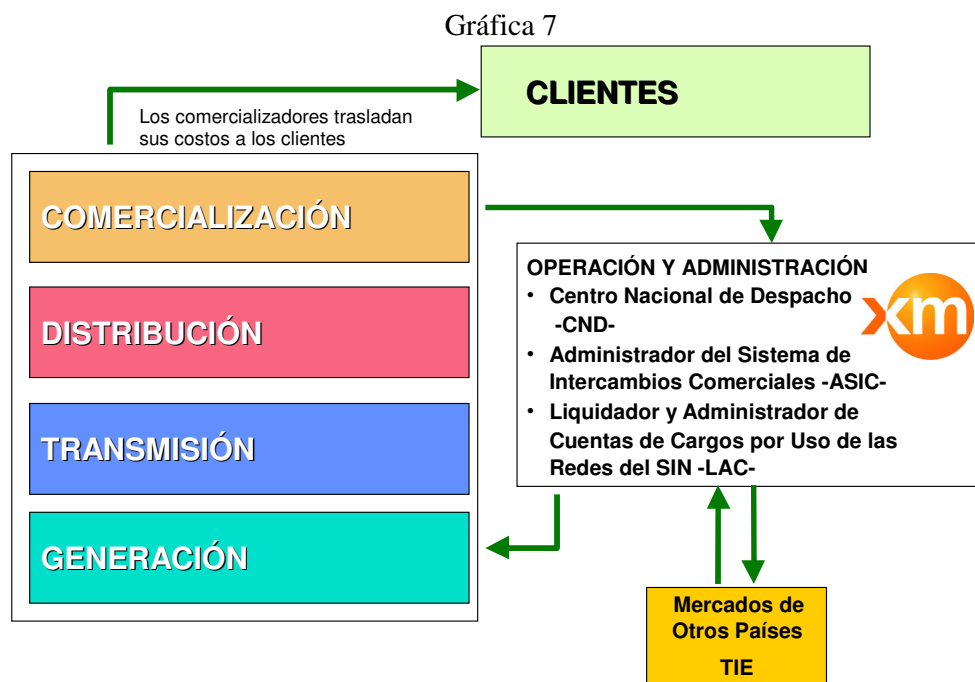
Gráfica 7

CLIENTES

Los comercializadores trasladan sus costos a los clientes

COMERCIALIZACIÓN

DISTRIBUCIÓN

TRANSMISIÓN

GENERACIÓN

OPERACIÓN Y ADMINISTRACIÓN
• Centro Nacional de Despacho -CND-
• Administrador del Sistema de Intercambios Comerciales -ASIC-
• Liquidador y Administrador de Cuentas de Cargos por Uso de las Redes del SIN -LAC-

xm

Mercados de Otros Países
TIE